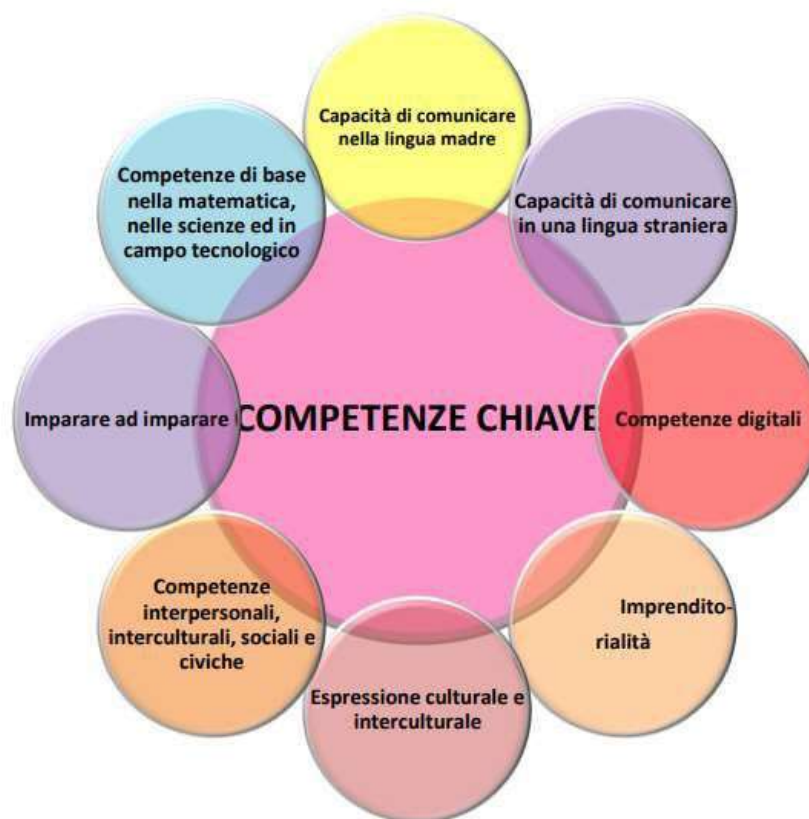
COMPETENZE CHIAVE

Capacità di comunicare nella lingua madre

Capacità di comunicare in una lingua straniera

Competenze digitali

Imprenditorialità

Espressione culturale e interculturale

Competenze interpersonali, interculturali, sociali e civiche

Imparare ad imparare

Competenze di base nella matematica, nelle scienze ed in campo tecnologico